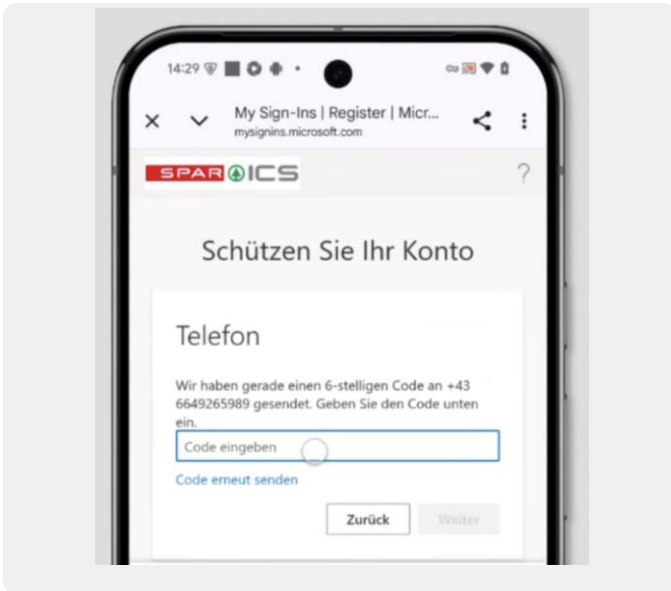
14:29

My Sign-Ins | Register | Micr...
mysignins.microsoft.com

SPAR ICS

?

Schützen Sie Ihr Konto

Telefon

Wir haben gerade einen 6-stelligen Code an +43 6649265989 gesendet. Geben Sie den Code unten ein.

Code eingeben

Code erneut senden

Zurück

Weiter